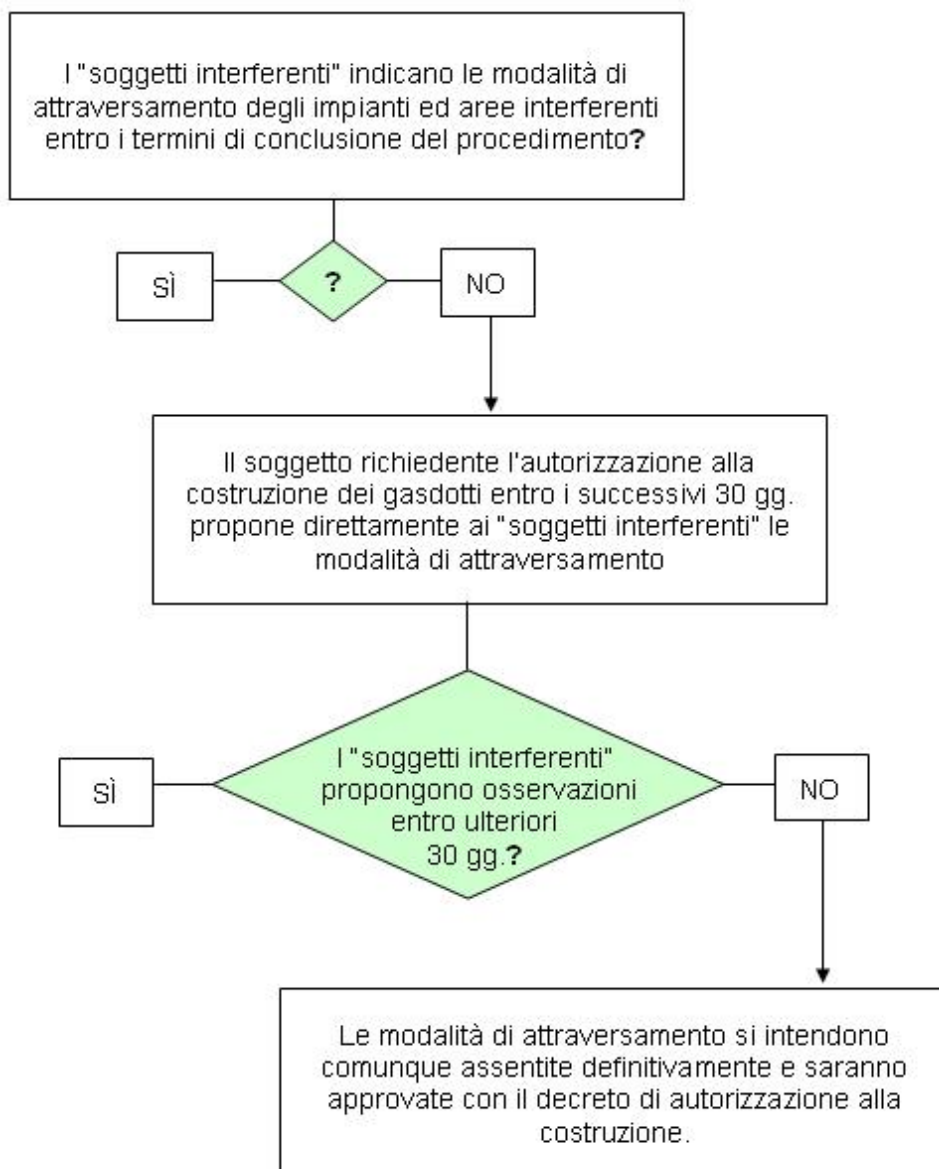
I "soggetti interferenti" indicano le modalità di attraversamento degli impianti ed aree interferenti entro i termini di conclusione del procedimento?

SÌ

?

NO

Il soggetto richiedente l'autorizzazione alla costruzione dei gasdotti entro i successivi 30 gg. propone direttamente ai "soggetti interferenti" le modalità di attraversamento

SÌ

I "soggetti interferenti" propongono osservazioni entro ulteriori 30 gg.?

NO

Le modalità di attraversamento si intendono comunque assentite definitivamente e saranno approvate con il decreto di autorizzazione alla costruzione.